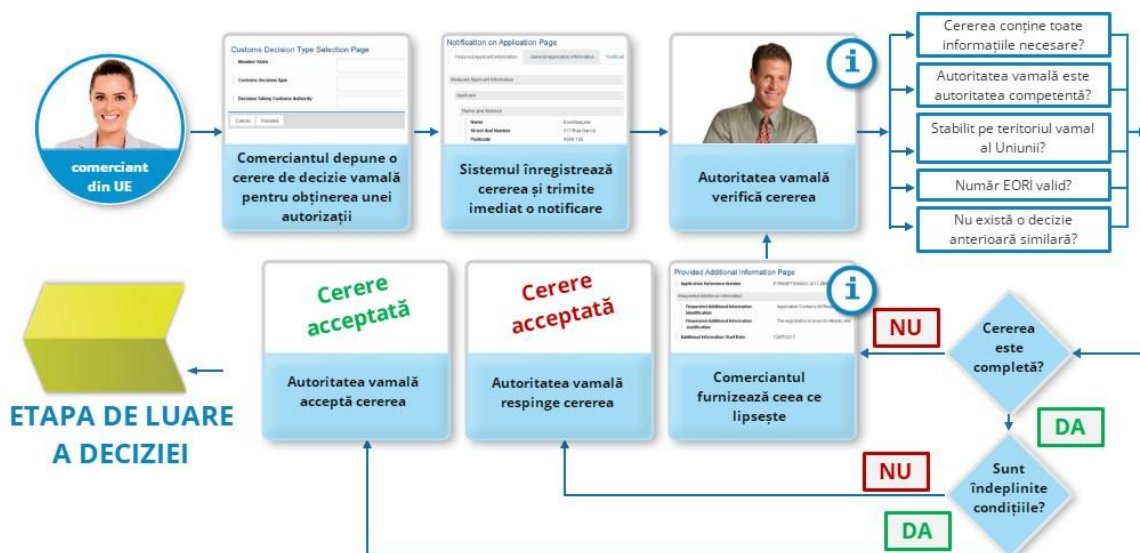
comerciant din UE

Customs Decision Type Selection Page

Member State

Customs Decision Type

Decision Taking Customs Authority

Cancel Proceed

Comerciantul depune o cerere de decizie vamală pentru obținerea unei autorizații

Notification on Application Page

Sistemul înregistrează cererea și trimite imediat o notificare

Autoritatea vamală verifică cererea

Cererea conține toate informațiile necesare?

Autoritatea vamală este autoritatea competentă?

Stabilit pe teritoriul vamal al Uniunii?

Număr EORI valid?

Nu există o decizie anterioară similară?

Cerere acceptată

Autoritatea vamală acceptă cererea

Cerere acceptată

Autoritatea vamală respinge cererea

Provided Additional Information Page

Comerciantul furnizează ceea ce lipsește

NU

Cererea este completă?

DA

NU

Sunt îndeplinite condițiile?

DA

ETAPA DE LUARE A DECIZIEI